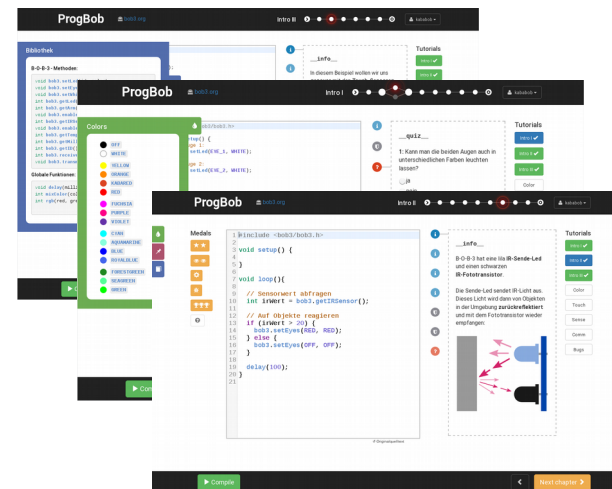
ProgBob bob3.org Intro III kababob

Bibliothek

B-O-B-3 - Methoden:

Globale Funktionen:

__info__
In diesem Beispiel wollen wir uns

Tutorials
Intro I
Intro II

ProgBob bob3.org Intro I kababob

Colors
OFF
WHITE
YELLOW
ORANGE
KAKAREO
RED
FUCHSIA
PURPLE
VIOLET
CYAN
AQUAMARINE
BLUE
ROYALBLUE
FORESTGREEN
SEAGREEN
GREEN

__quiz__
1: Kann man die beiden Augen auch in unterschiedlichen Farben leuchten lassen?

Tutorials
Intro I
Intro II
Intro III
Color

ProgBob bob3.org Intro II kababob

Medals

```
1 #include <bob3/bob3.h>
2
3 void setup() {
4
5 }
6
7 void loop(){
8
9   // Sensorwert abfragen
10  int irWert = bob3.getIRSensor();
11
12  // Auf Objekte reagieren
13  if (irWert > 20) {
14    bob3.setEyes(RED, RED);
15  } else {
16    bob3.setEyes(OFF, OFF);
17  }
18
19  delay(100);
20 }
```

__info__
B-O-B-3 hat eine lila IR-Sende-Led und einen schwarzen IR-Fototransistor.
Die Sende-Led sendet IR-Licht aus. Dieses Licht wird dann von Objekten in der Umgebung zurückreflektiert und mit dem Fototransistor wieder empfangen:

Tutorials
Intro I
Intro II
Intro III
Color
Touch
Sense
Queen
Bugs

Compile
Compile
Compile
Next chapter